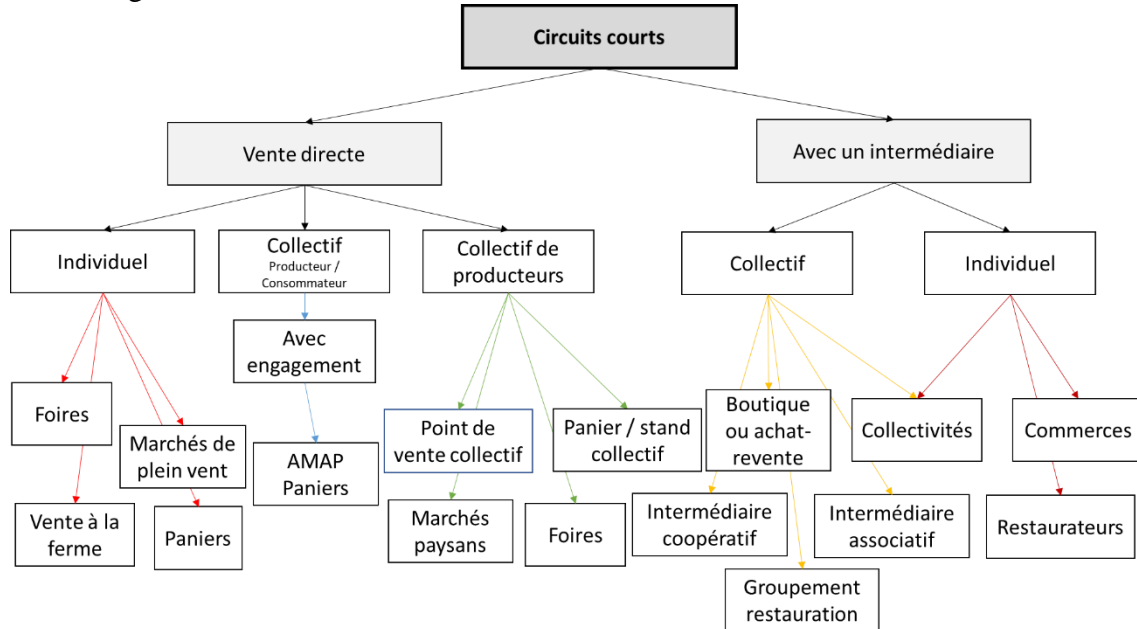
Circuits courts

Vente directe

Avec un intermédiaire

Individuel

Collectif
Producteur / Consommateur

Collectif de producteurs

Collectif

Individuel

Foires

Marchés de plein vent

Vente à la ferme

Paniers

Avec engagement

AMAP Paniers

Point de vente collectif

Panier / stand collectif

Marchés paysans

Foires

Boutique ou achat-revente

Collectivités

Commerces

Intermédiaire coopératif

Intermédiaire associatif

Restaurateurs

Groupement restauration